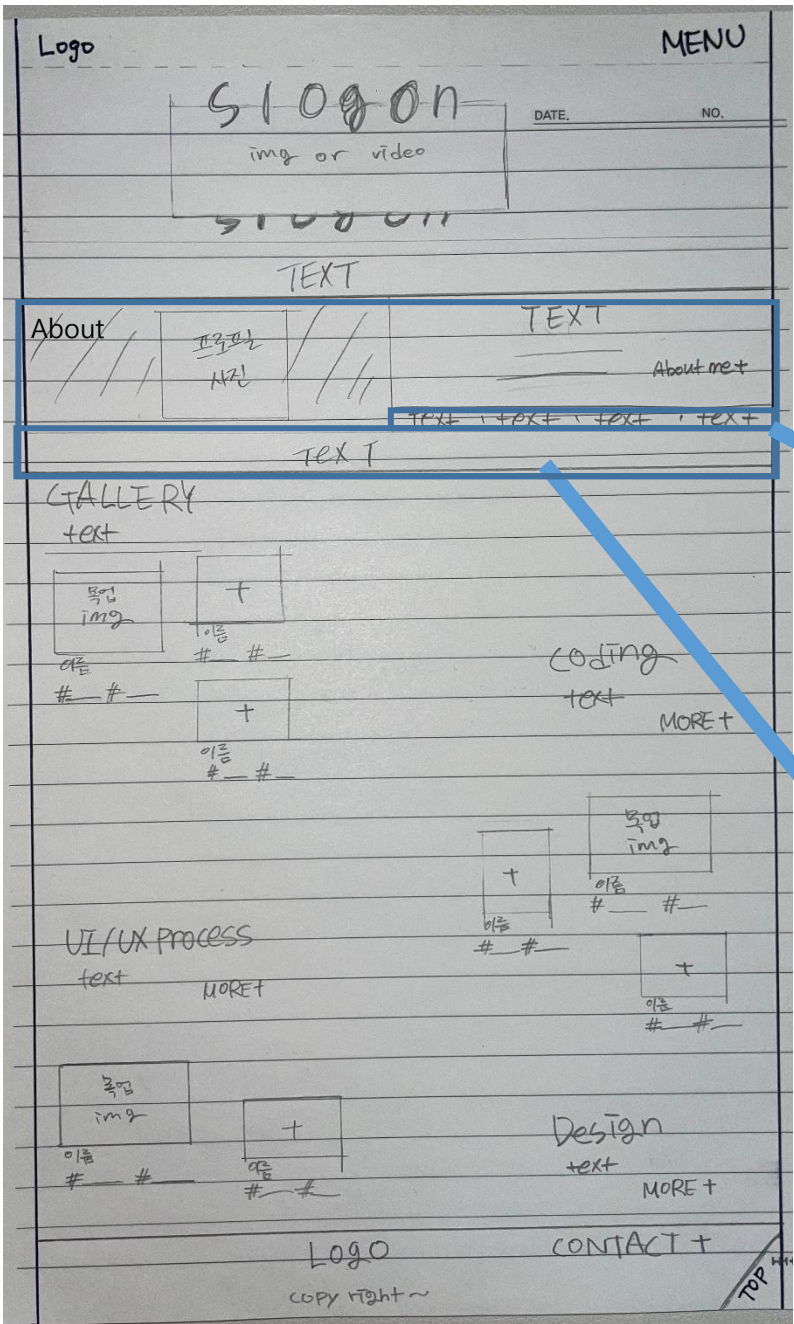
Logo

MENU

slogon

DATE. NO.

img or video

slogan

TEXT

About

프로필 사진

TEXT

About me +

text · text · text · text

TEXT

GALLERY

text

목업 img

이름

# #

+

이름

# #

+

이름

# #

coding

text

MORE +

목업 img

이름

# #

+

이름

# #

UI/UX PROCESS

text

MORE +

+

이름

# #

목업 img

이름

# #

+

이름

# #

Design

text

MORE +

LOGO

CONTACT +

copy right ~

TOP